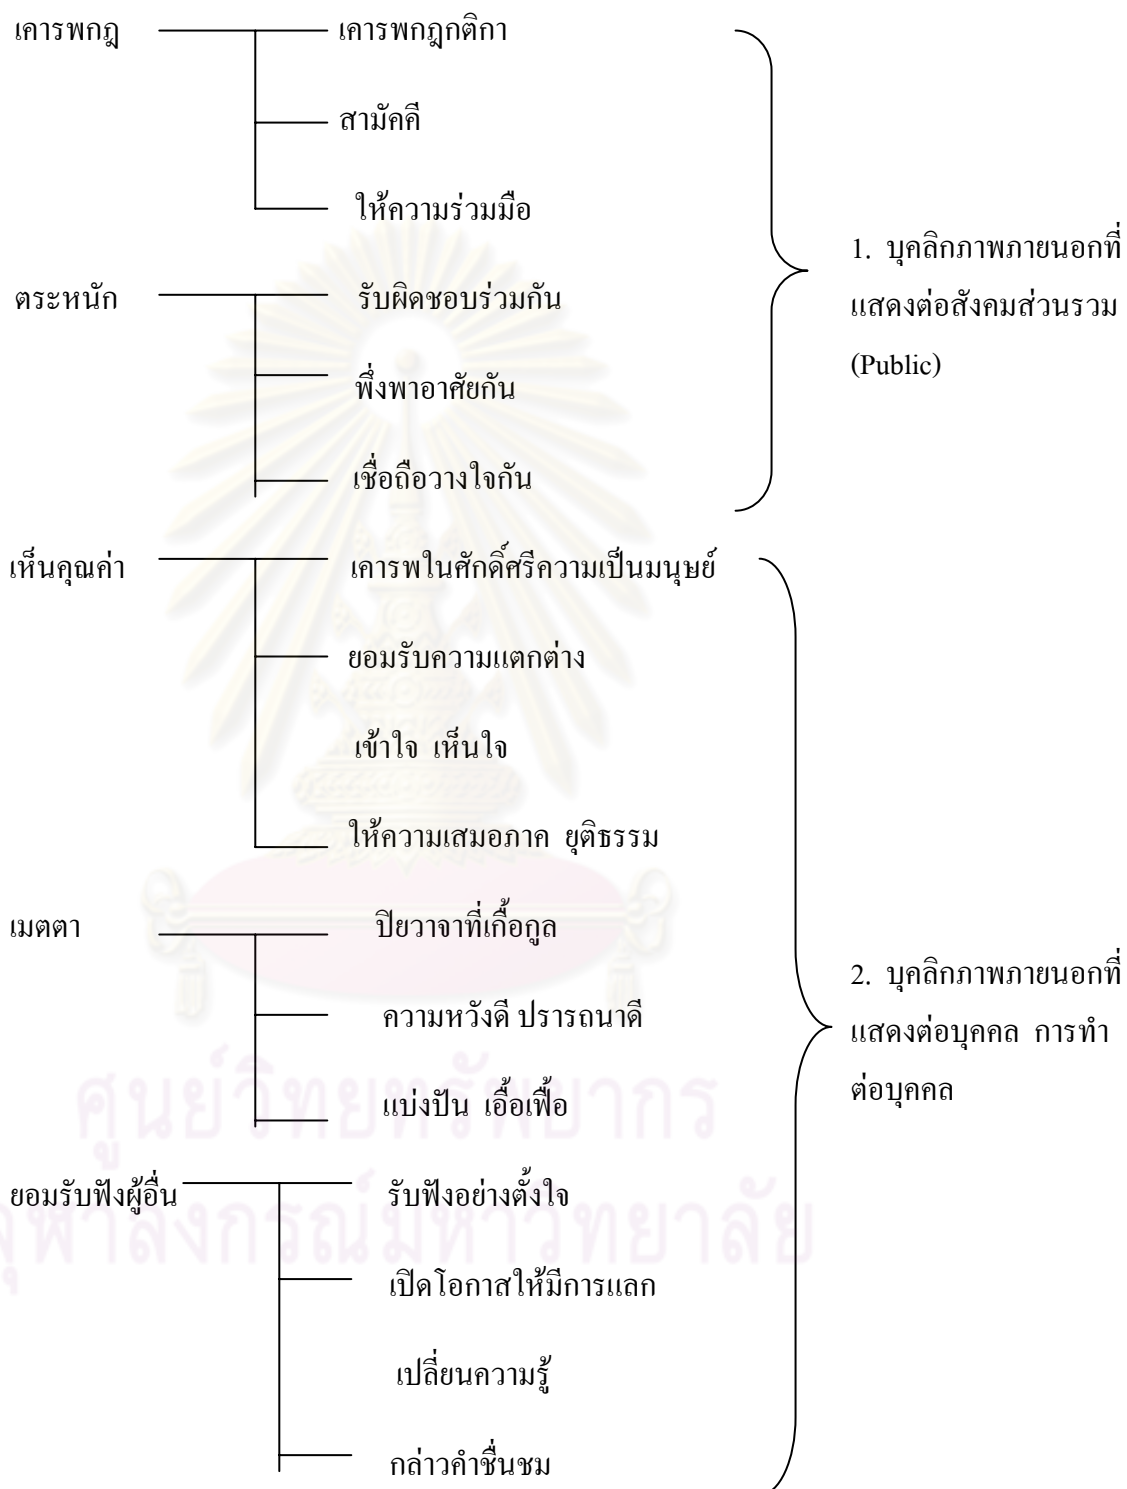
เคารพกฎ
เคารพกฎกติกา
สามัคคี
ให้ความร่วมมือ

ตระหนัก
รับผิดชอบร่วมกัน
พึ่งพาอาศัยกัน
เชื่อถือวางใจกัน

1. บุคลิกภาพภายนอกที่แสดงต่อสังคมส่วนรวม (Public)

เห็นคุณค่า
เคารพในศักดิ์ศรีความเป็นมนุษย์
ยอมรับความแตกต่าง
เข้าใจ เห็นใจ
ให้ความเสมอภาค ยุติธรรม

เมตตา
ปิยวาจาที่เกื้อกูล
ความหวังดี ปรารถนาดี
แบ่งปัน เอื้อเฟื้อ

ยอมรับฟังผู้อื่น
รับฟังอย่างตั้งใจ
เปิดโอกาสให้มีการแลกเปลี่ยนความรู้
กล่าวคำชื่นชม

2. บุคลิกภาพภายนอกที่แสดงต่อบุคคล การทำต่อบุคคล

ศูนย์วิทยทรัพยากร
จุฬาลงกรณ์มหาวิทยาลัย